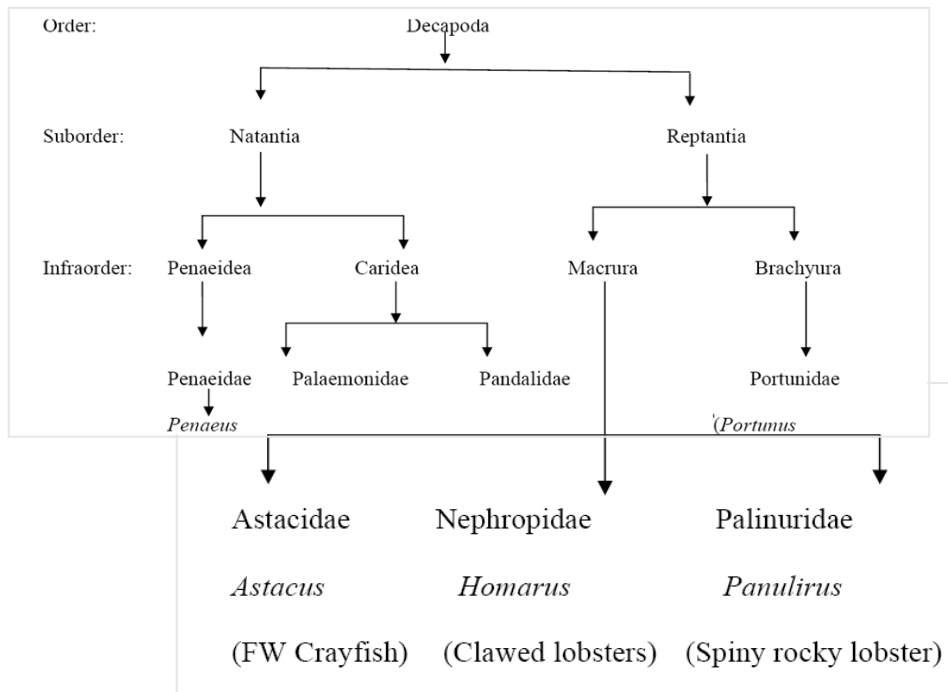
Order: Decapoda

Suborder: Natantia Reptantia

Infraorder: Penaeidea Caridea Macrura Brachyura

Penaeidae Palaemonidae Pandalidae Portunidae

*Penaeus* '(*Portunus*

Astacidae Nephropidae Palinuridae

*Astacus* *Homarus* *Panulirus*

(FW Crayfish) (Clawed lobsters) (Spiny rocky lobster)